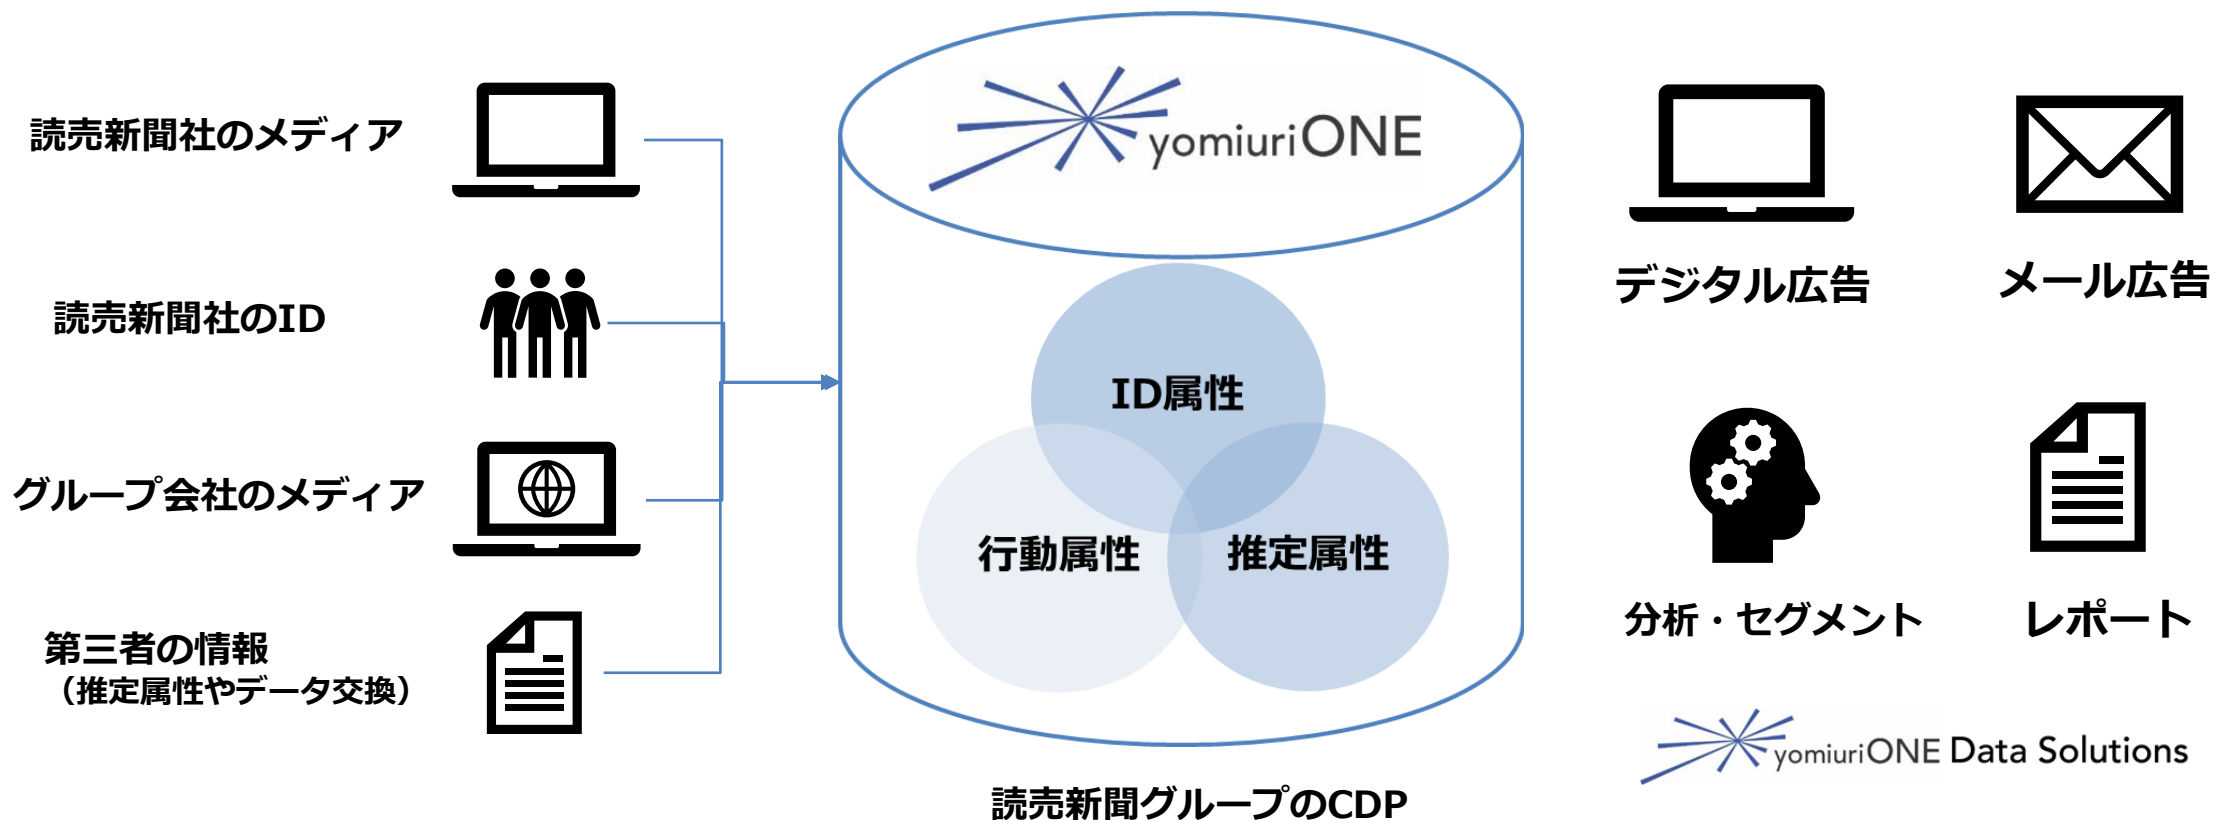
読売新聞社のメディア

読売新聞社のID

グループ会社のメディア

第三者の情報
（推定属性やデータ交換）

yomiuriONE

ID属性

行動属性

推定属性

読売新聞グループのCDP

デジタル広告

メール広告

分析・セグメント

レポート

yomiuriONE Data Solutions